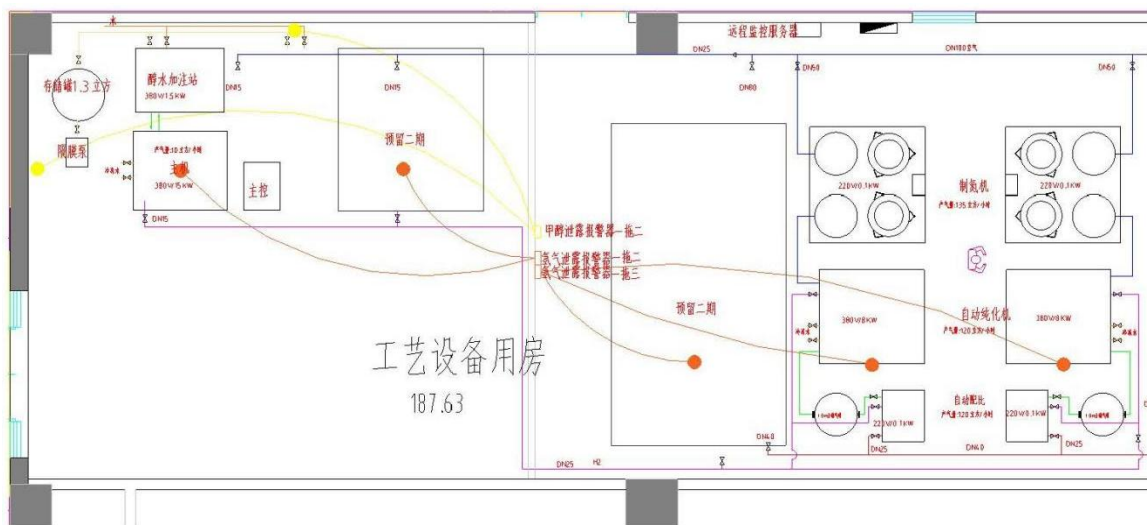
水
远程监控服务器
DN25
DN100氮气
储醇罐1.3立方
醇水加注站
380V/1.5KW
DN15
DN15
DN80
DN50
DN50
隔膜泵
产气量:10立方/小时
主机
380V/15KW
主控
预留二期
DN15
220V/0.1KW
制氮机
产气量:135立方/小时
220V/0.1KW
甲醇泄露报警器一拖二
氢气泄露报警器一拖二
氢气泄露报警器一拖三
预留二期
380V/8KW
自动纯化机
产气量:120立方/小时
380V/8KW
工艺设备用房
187.63
220V/0.1KW
自动配比
产气量:120立方/小时
220V/0.1KW
DN40
DN25
DN40
DN25
H2
DN25